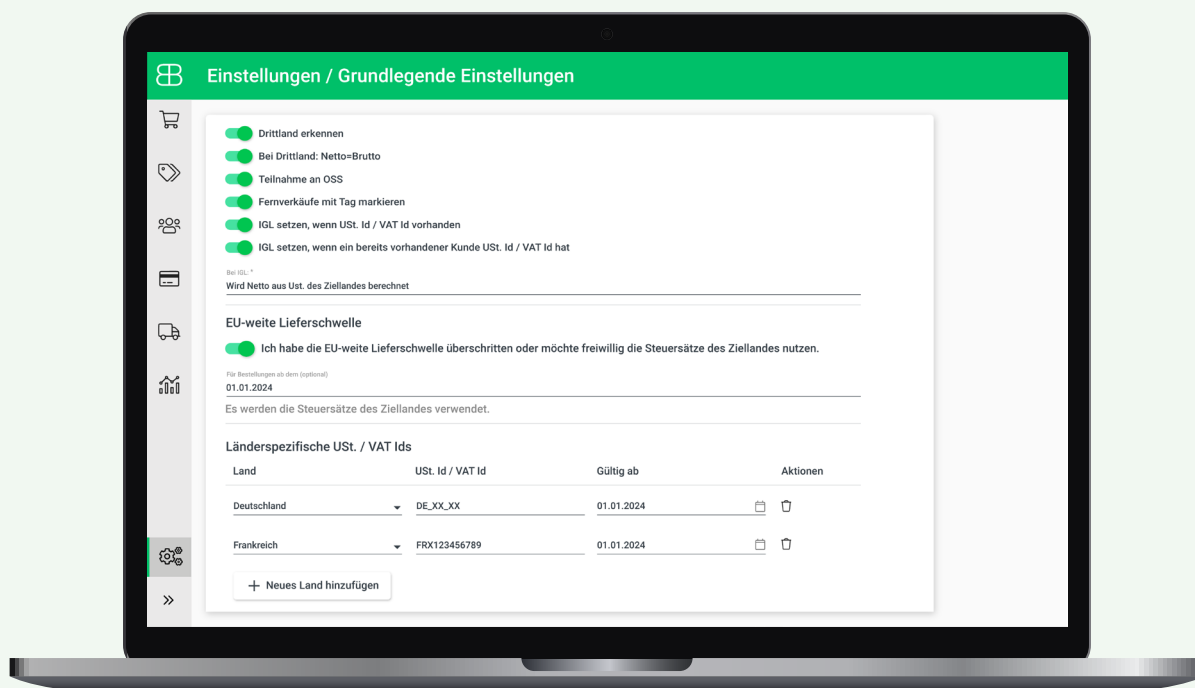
Einstellungen / Grundlegende Einstellungen

Drittland erkennen
Bei Drittland: Netto=Brutto
Teilnahme an OSS
Fernverkäufe mit Tag markieren
IGL setzen, wenn USt. Id / VAT Id vorhanden
IGL setzen, wenn ein bereits vorhandener Kunde USt. Id / VAT Id hat

Bei IGL: *
Wird Netto aus Ust. des Ziellandes berechnet

EU-weite Lieferschwelle

Ich habe die EU-weite Lieferschwelle überschritten oder möchte freiwillig die Steuersätze des Ziellandes nutzen.

Für Bestellungen ab dem (optional)
01.01.2024

Es werden die Steuersätze des Ziellandes verwendet.

Länderspezifische USt. / VAT Ids

| Land | USt. Id / VAT Id | Gültig ab | Aktionen |
|---|---|---|---|
| Deutschland | DE_XX_XX | 01.01.2024 | |
| Frankreich | FRX123456789 | 01.01.2024 | |

+ Neues Land hinzufügen